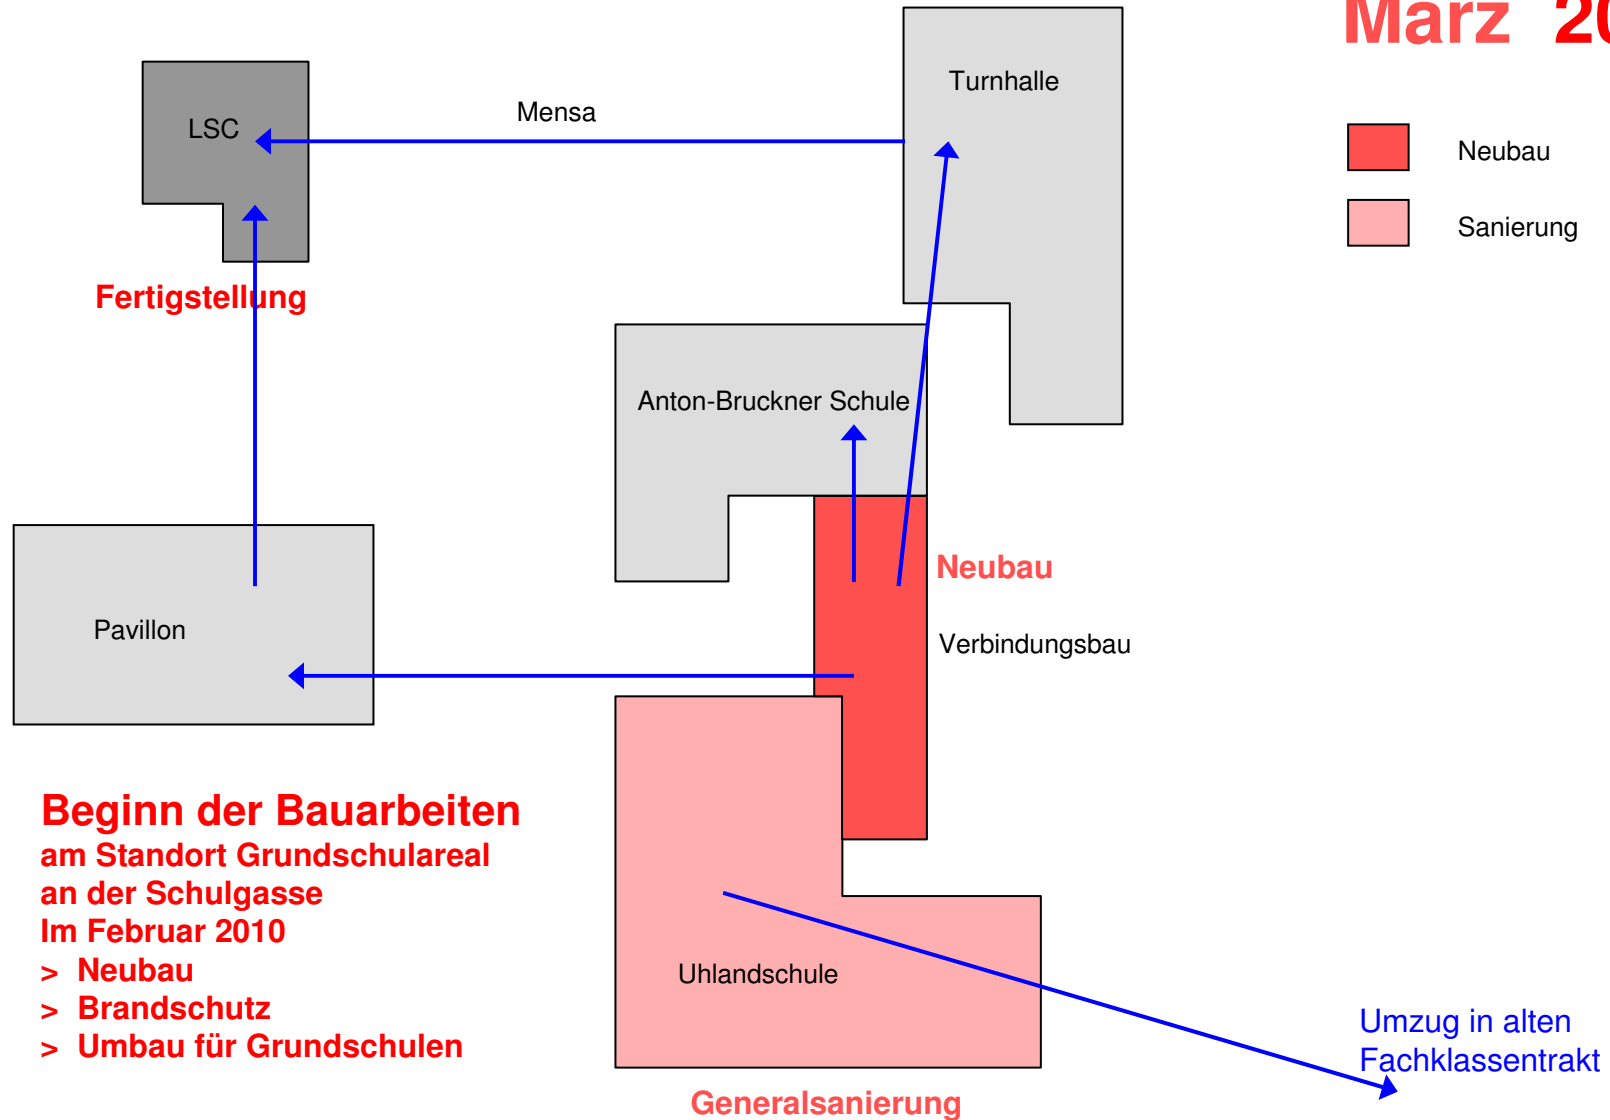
März 2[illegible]

Neubau

Sanierung

LSC

Mensa

Turnhalle

Fertigstellung

Anton-Bruckner Schule

Neubau

Verbindungsbau

Pavillon

Beginn der Bauarbeiten
am Standort Grundschulareal
an der Schulgasse
Im Februar 2010
> Neubau
> Brandschutz
> Umbau für Grundschulen

Uhlandschule

Umzug in alten Fachklassentrakt

Generalsanierung